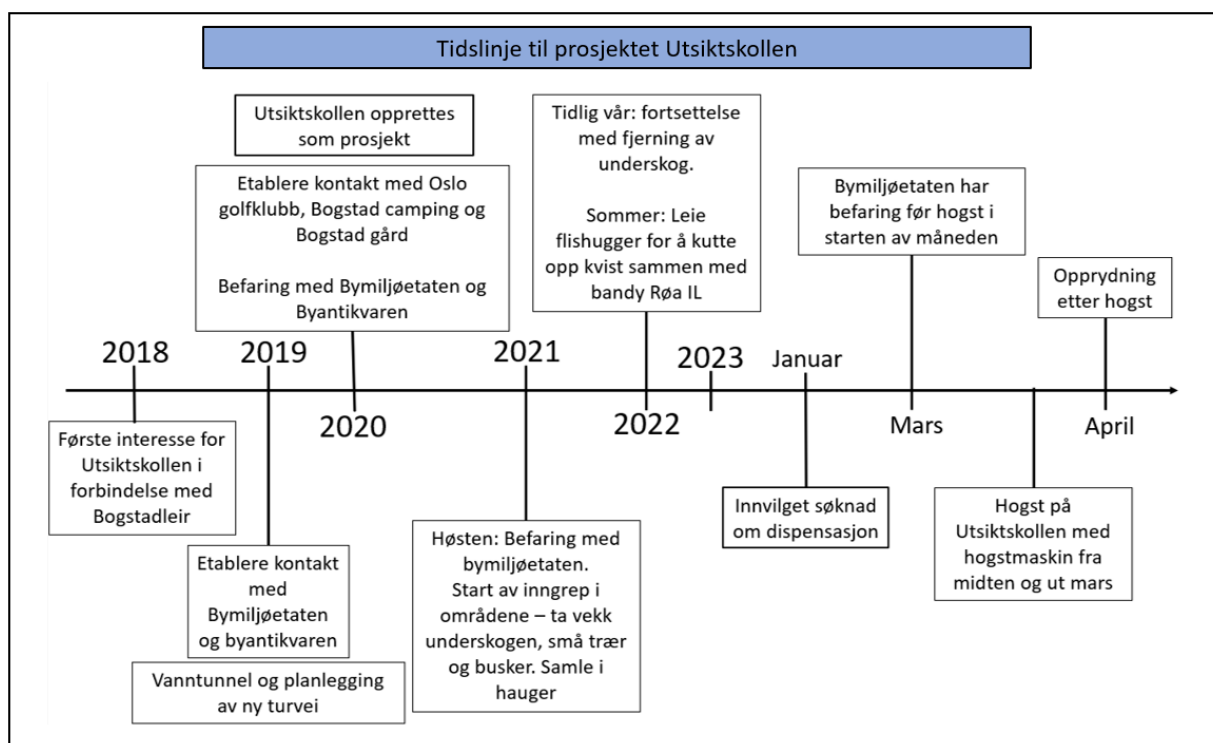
Tidslinje til prosjektet Utsiktskollen

Utsiktskollen opprettes som prosjekt

Etablere kontakt med Oslo golfklubb, Bogstad camping og Bogstad gård

Befaring med Bymiljøetaten og Byantikvaren

Tidlig vår: fortsettelse med fjerning av underskog.

Sommer: Leie flishugger for å kutte opp kvist sammen med bandy Røa IL

Bymiljøetaten har befaring før hogst i starten av måneden

Opprydning etter hogst

2018

2019

2020

2021

2022

2023

Januar

Mars

April

Første interesse for Utsiktskollen i forbindelse med Bogstadleir

Etablere kontakt med Bymiljøetaten og byantikvaren

Vanntunnel og planlegging av ny turvei

Høsten: Befaring med bymiljøetaten.
Start av inngrep i områdene – ta vekk underskogen, små trær og busker. Samle i hauger

Innvilget søknad om dispensasjon

Hogst på Utsiktskollen med hogstmaskin fra midten og ut mars